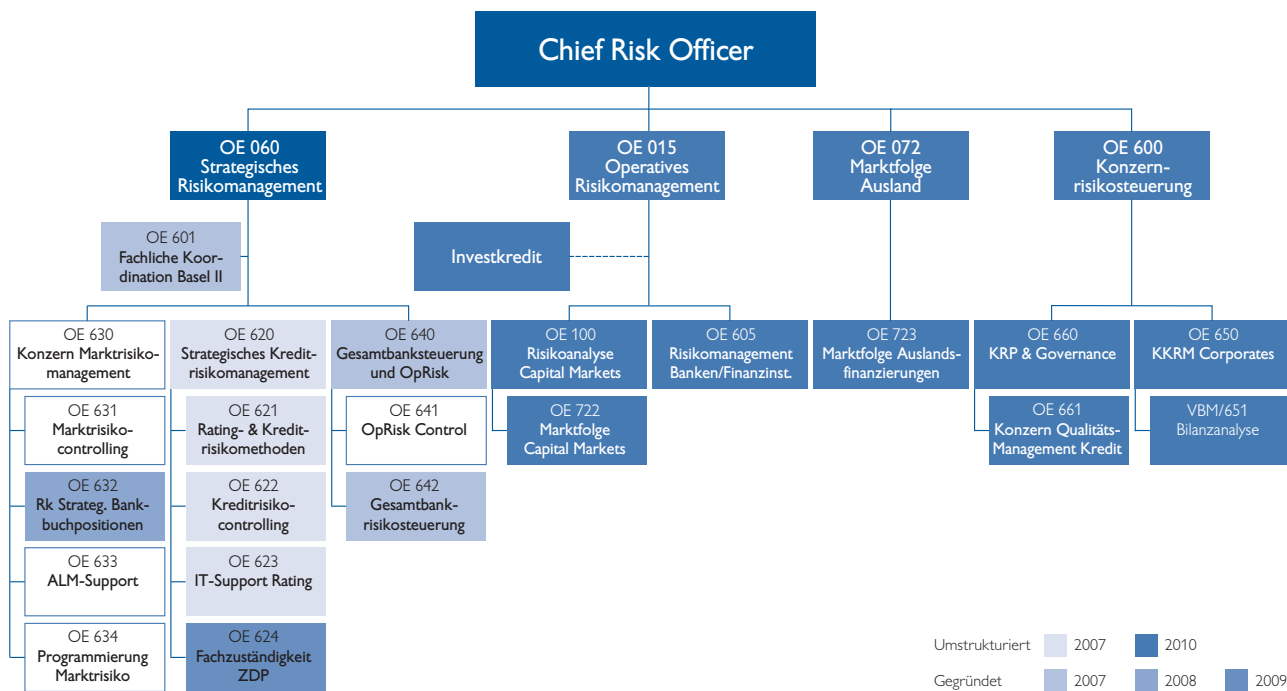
Chief Risk Officer

OE 060
Strategisches Risikomanagement

OE 015
Operatives Risikomanagement

OE 072
Marktfolge Ausland

OE 600
Konzernrisikosteuerung

OE 601
Fachliche Koordination Basel II

Investkredit

OE 630
Konzern Marktrisikomanagement

OE 631
Marktrisikocontrolling

OE 632
Rk Strateg. Bankbuchpositionen

OE 633
ALM-Support

OE 634
Programmierung Marktrisiko

OE 620
Strategisches Kreditrisikomanagement

OE 621
Rating- & Kreditrisikomethoden

OE 622
Kreditrisikocontrolling

OE 623
IT-Support Rating

OE 624
Fachzuständigkeit ZDP

OE 640
Gesamtbanksteuerung und OpRisk

OE 641
OpRisk Control

OE 642
Gesamtbankrisikosteuerung

OE 100
Risikoanalyse Capital Markets

OE 722
Marktfolge Capital Markets

OE 605
Risikomanagement Banken/Finanzinst.

OE 723
Marktfolge Auslandsfinanzierungen

OE 660
KRP & Governance

OE 661
Konzern Qualitäts-Management Kredit

OE 650
KKRM Corporates

VBM/651
Bilanzanalyse

Umstrukturiert 2007 2010

Gegründet 2007 2008 2009